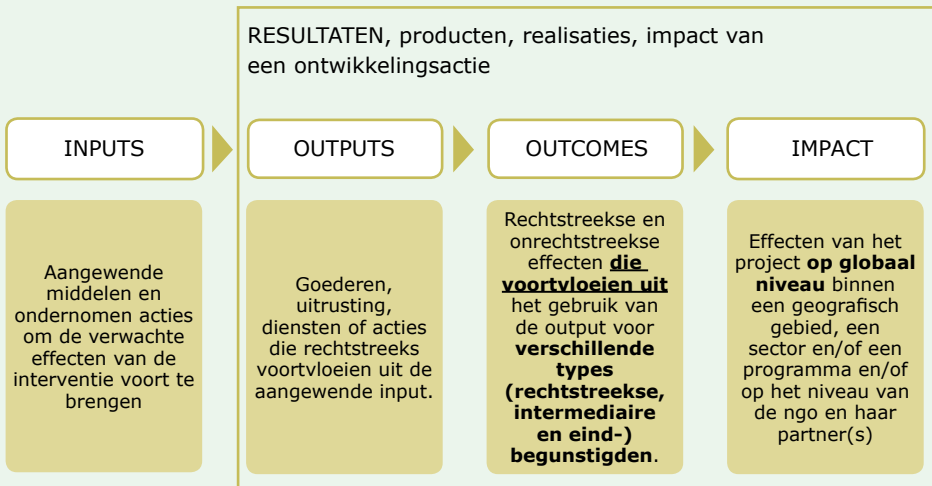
RESULTATEN, producten, realisaties, impact van een ontwikkelingsactie

INPUTS

OUTPUTS

OUTCOMES

IMPACT

Aangewende middelen en ondernomen acties om de verwachte effecten van de interventie voort te brengen

Goederen, uitrusting, diensten of acties die rechtstreeks voortvloeien uit de aangewende input.

Rechtstreekse en onrechtstreekse effecten **die voortvloeien uit** het gebruik van de output voor **verschillende types (rechtstreekse, intermediaire en eind-) begunstigden**.

Effecten van het project **op globaal niveau** binnen een geografisch gebied, een sector en/of een programma en/of op het niveau van de ngo en haar partner(s)